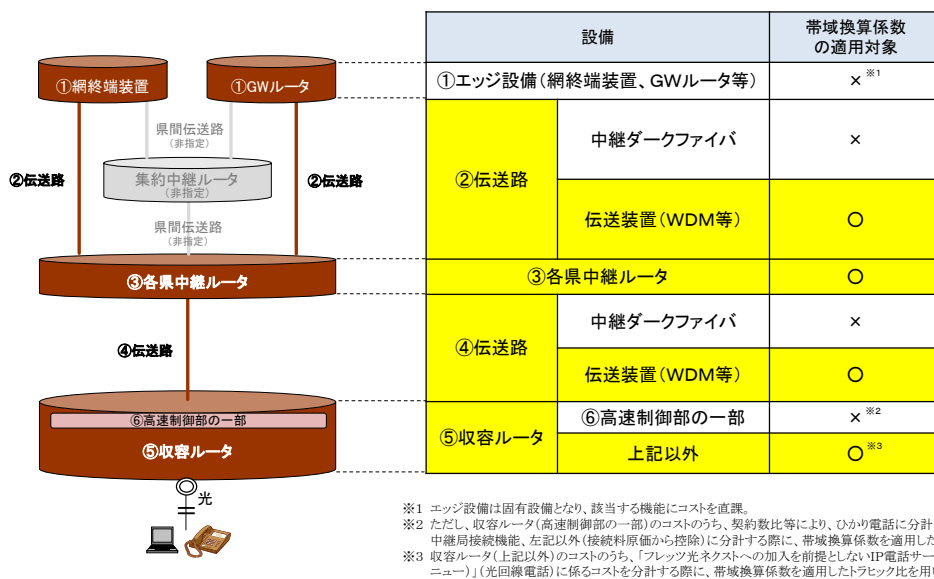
①網終端装置

①GWルータ

県間伝送路
(非指定)

②伝送路

集約中継ルータ
(非指定)

②伝送路

県間伝送路
(非指定)

③各県中継ルータ

④伝送路

⑥高速制御部の一部

⑤収容ルータ

光

| 設備 | | 帯域換算係数の適用対象 |
|---|---|---|
| ①エッジ設備(網終端装置、GWルータ等) | | ×※1 |
| ②伝送路 | 中継ダークファイバ | × |
| | 伝送装置(WDM等) | ○ |
| ③各県中継ルータ | | ○ |
| ④伝送路 | 中継ダークファイバ | × |
| | 伝送装置(WDM等) | ○ |
| ⑤収容ルータ | ⑥高速制御部の一部 | ×※2 |
| | 上記以外 | ○※3 |

※1 エッジ設備は固有設備となり、該当する機能にコストを直課。
※2 ただし、収容ルータ(高速制御部の一部)のコストのうち、契約数比等により、ひかり電話に分計 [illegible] 中継局接続機能、左記以外(接続料原価から控除)に分計する際に、帯域換算係数を適用した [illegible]
※3 収容ルータ(上記以外)のコストのうち、「フレッツ光ネクストへの加入を前提としないIP電話サー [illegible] ニュー)」(光回線電話)に係るコストを分計する際に、帯域換算係数を適用したトラヒック比を用い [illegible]